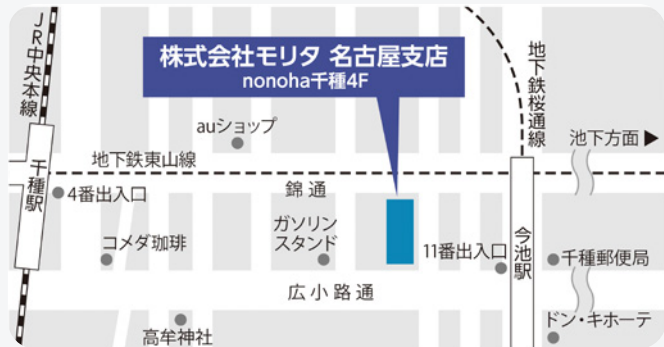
株式会社モリタ 名古屋支店
nonoha千種4F

JR中央本線

千種駅

auショップ

地下鉄東山線

4番出入口

錦通

ガソリンスタンド

コメダ珈琲

11番出入口

今池駅

地下鉄桜通線

池下方面 ▶

千種郵便局

広小路通

高牟神社

ドン・キホーテ